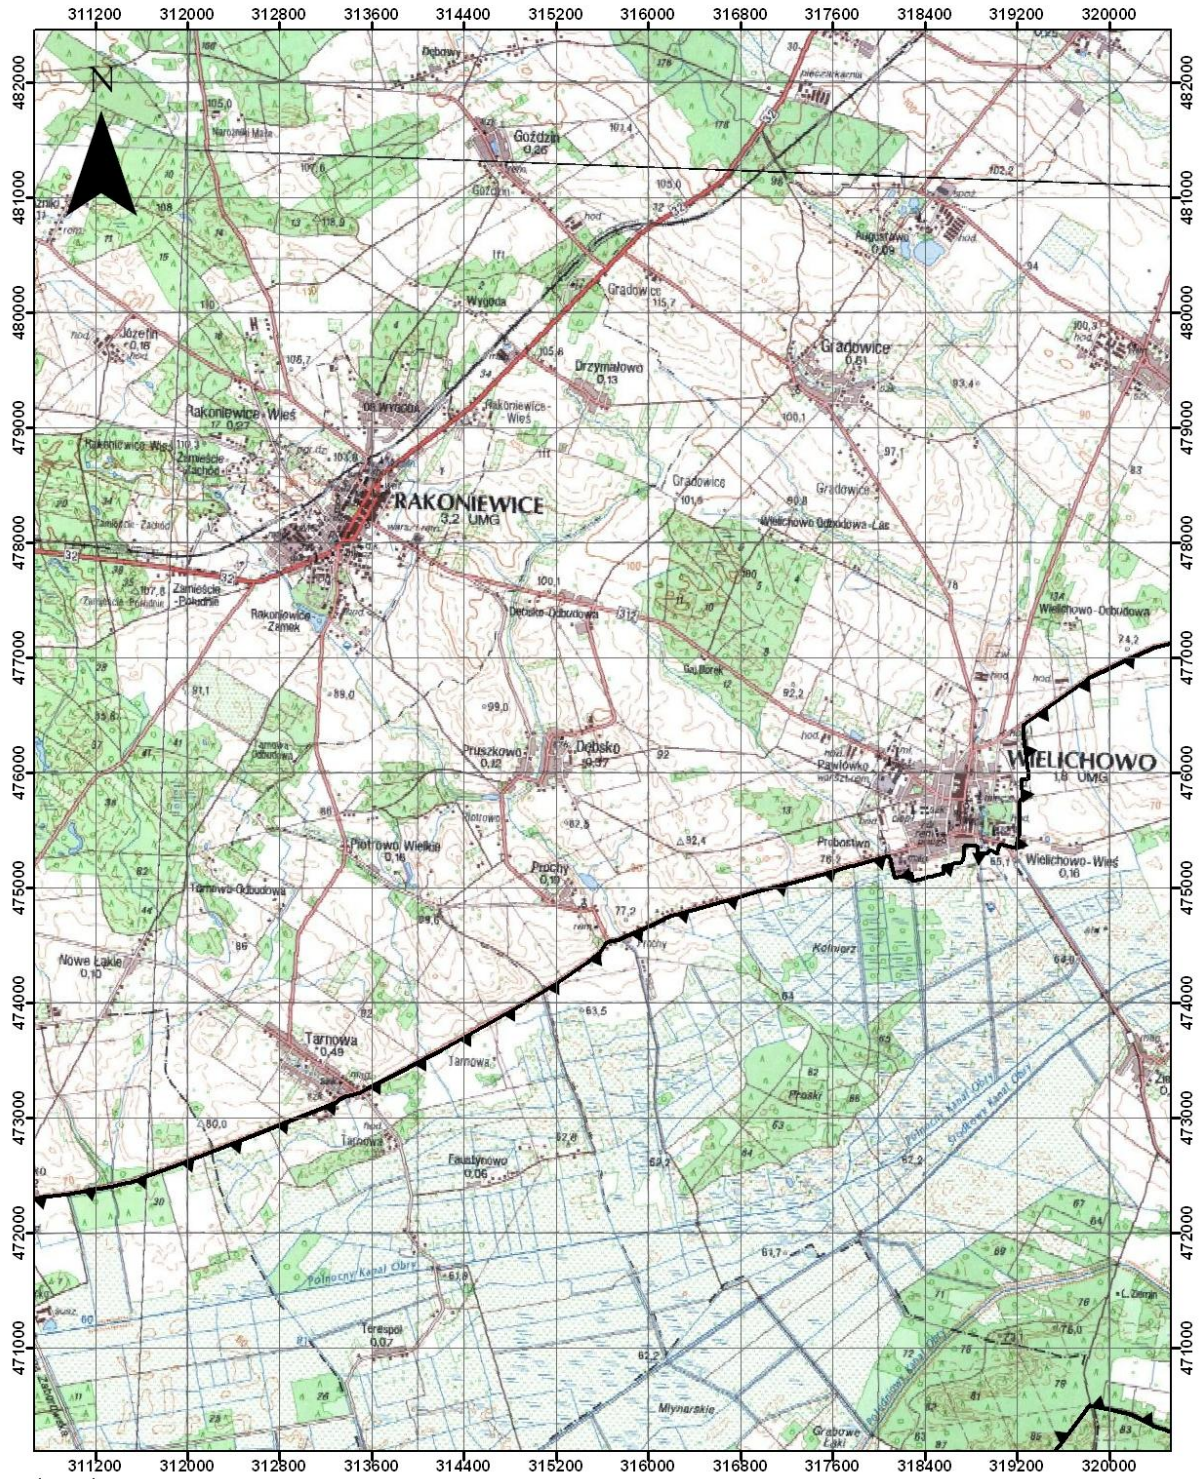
311200 312000 312800 313600 314400 315200 316000 316800 317600 318400 319200 320000

482000 481000 480000 479000 478000 477000 476000 475000 474000 473000 472000 471000

N

Dębowy

Goździn 0,26

Goździn

Augustowo 0,09

Gradowice

Wygoda

Józefin 0,16

Gradowice 0,61

Drzymałowo 0,13

Rakoniewice-Wieś 0,27

Rakoniewice-Wieś

Rakoniewice-Wieś

Zamieście-Zachód

Zamieście-Zachód

RAKONIEWICE 3,2 UMG

Gradowice

Gradowice

Wielichowo-Odbudowa-Las

Zamieście-Południe

Zamieście-Południe

Rakoniewice-Zamek

Dębsko-Odbudowa

Wielichowo-Odbudowa

Gaj Borek

Pruszkowo 0,12

Dębsko 0,37

Pawłówko

WIELICHOWO 1,8 UMG

Piotrowo Wielkie 0,16

Próchy 0,19

Probostwo

Wielichowo-Wieś 0,16

Tarnowa-Odbudowa

Nowe Łąkie 0,10

Kotwarz

Tarnowa 0,49

Tarnowa

Prośki

Tarnowa

Faustynowo 0,06

Północny Kanał Obry

Środkowy Kanał Obry

Północny Kanał Obry

Terespol 0,07

Młynarskie

Grabowe Łąki

L. Zielnin

32

312

311200 312000 312800 313600 314400 315200 316000 316800 317600 318400 319200 320000